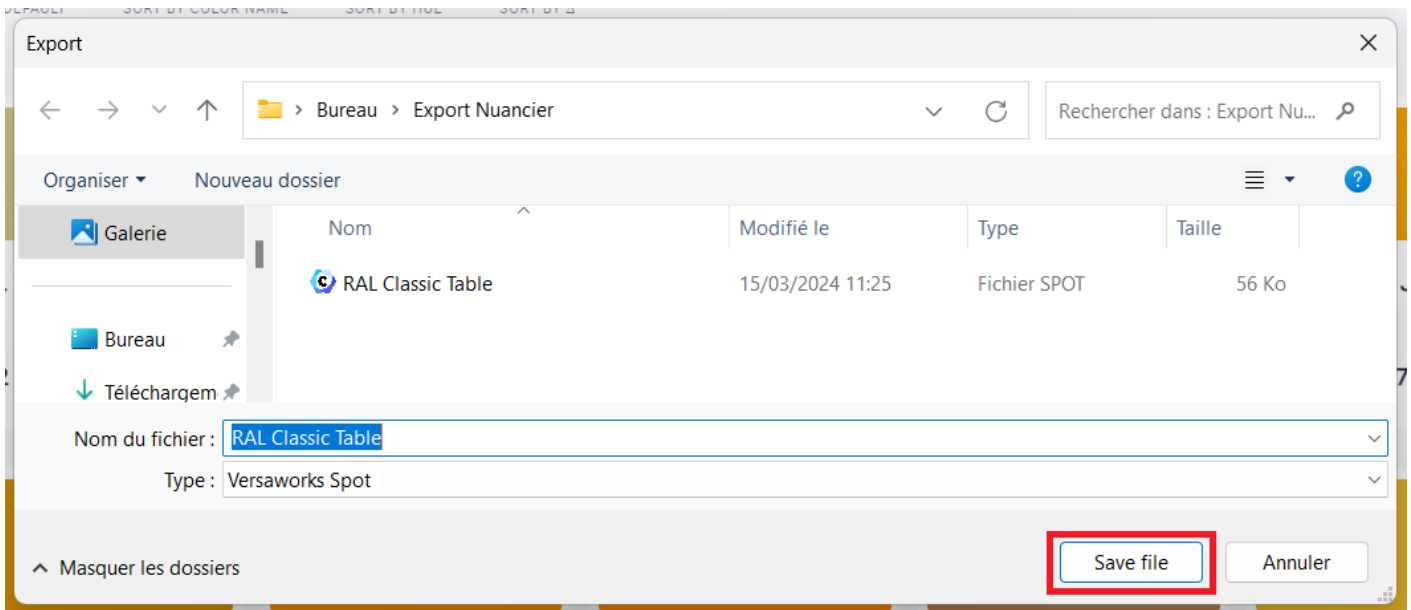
Export

Bureau > Export Nuancier

Rechercher dans : Export Nu...

Organiser ▾ Nouveau dossier

Galerie

Bureau

Téléchargem

| Nom | Modifié le | Type | Taille |
|---|---|---|---|
| RAL Classic Table | 15/03/2024 11:25 | Fichier SPOT | 56 Ko |

Nom du fichier : RAL Classic Table

Type : Versaworks Spot

Masquer les dossiers

Save file

Annuler